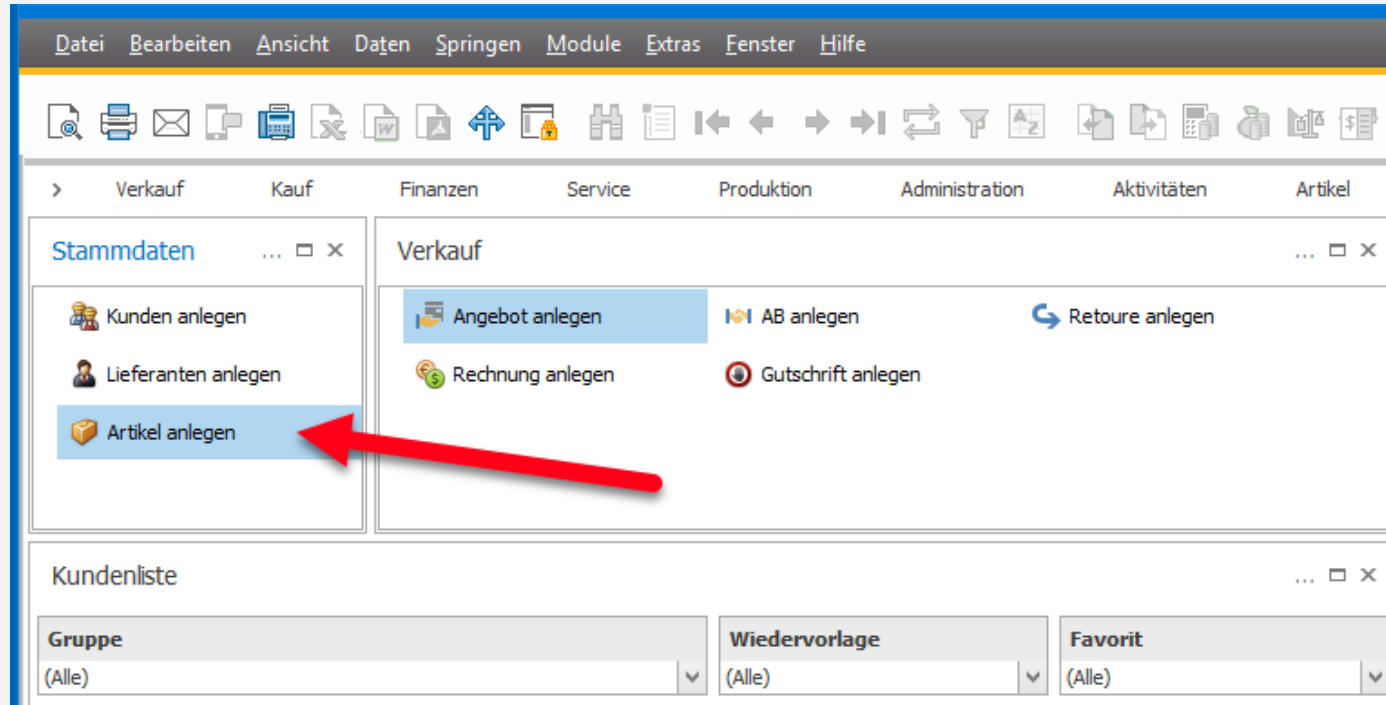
Datei Bearbeiten Ansicht Daten Springen Module Extras Fenster Hilfe

> Verkauf Kauf Finanzen Service Produktion Administration Aktivitäten Artikel

Stammdaten ... □ ×

Kunden anlegen
Lieferanten anlegen
Artikel anlegen

Verkauf ... □ ×

Angebot anlegen
AB anlegen
Retoure anlegen
Rechnung anlegen
Gutschrift anlegen

Kundenliste ... □ ×

| Gruppe | Wiedervorlage | Favorit |
|---|---|---|
| (Alle) | (Alle) | (Alle) |